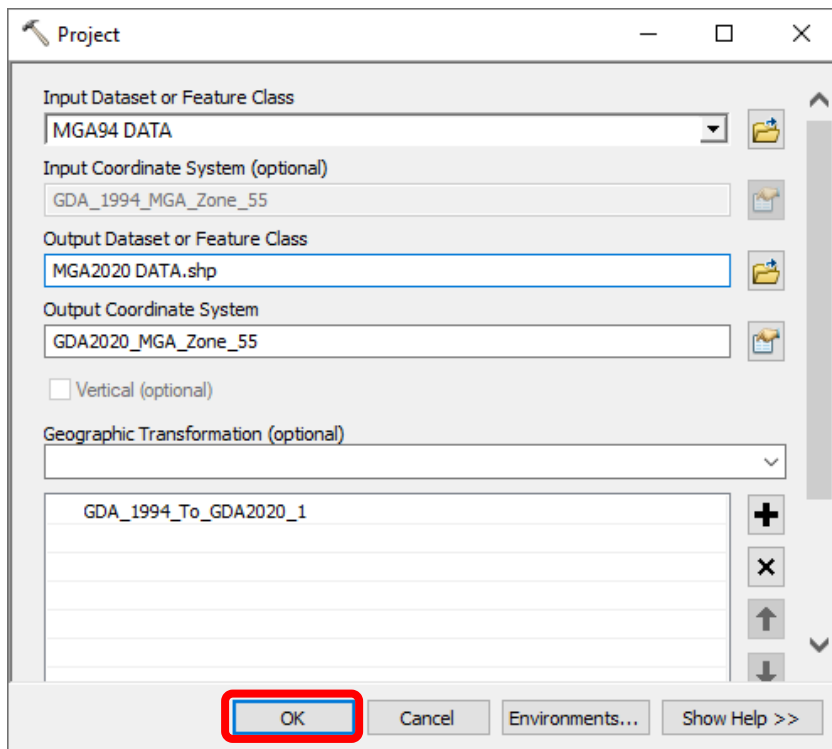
Project

Input Dataset or Feature Class
MGA94 DATA
Input Coordinate System (optional)
GDA_1994_MGA_Zone_55
Output Dataset or Feature Class
MGA2020 DATA.shp
Output Coordinate System
GDA2020_MGA_Zone_55
Vertical (optional)
Geographic Transformation (optional)
GDA_1994_To_GDA2020_1

OK
Cancel
Environments...
Show Help >>